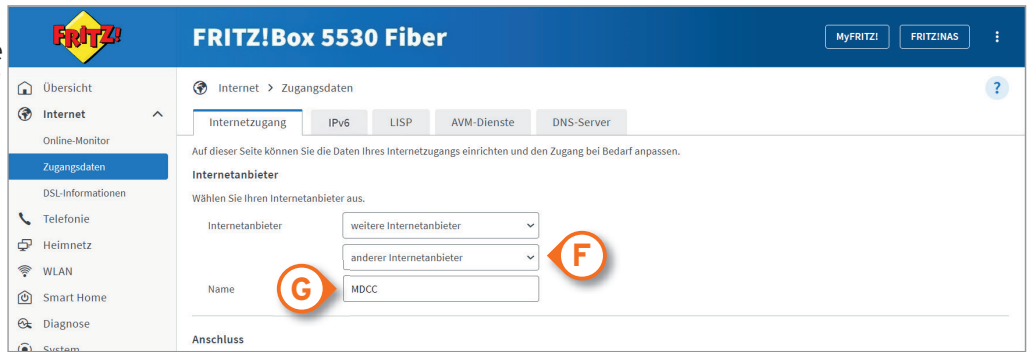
FRITZ!

FRITZ!Box 5530 Fiber

MyFRITZ!

FRITZ!NAS

Übersicht

Internet

Online-Monitor

Zugangsdaten

DSL-Informationen

Telefonie

Heimnetz

WLAN

Smart Home

Diagnose

System

Internet > Zugangsdaten

?

Internetzugang

IPv6

LISP

AVM-Dienste

DNS-Server

Auf dieser Seite können Sie die Daten Ihres Internetzugangs einrichten und den Zugang bei Bedarf anpassen.

Internetanbieter

Wählen Sie Ihren Internetanbieter aus.

Internetanbieter

weitere Internetanbieter

anderer Internetanbieter

F

G

Name

MDCC

Anschluss